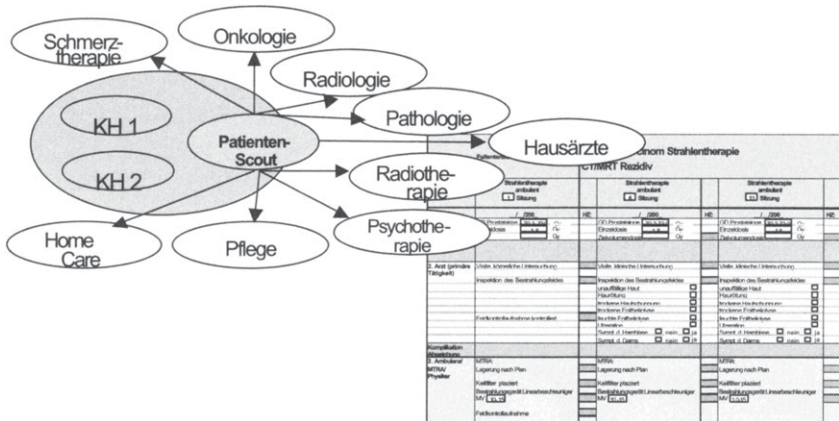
Schmerz-therapie
Onkologie
Radiologie
Pathologie
KH 1
Patienten-Scout
KH 2
Hausärzte
Radiothe-rapie
Psychothe-rapie
Home Care
Pflege

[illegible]inom Strahlentherapie
CT/MRT Rezidiv

Strahlentherapie ambulant
Sitzung

Strahlentherapie ambulant
Sitzung

Strahlentherapie ambulant
Sitzung

2. Arzt (primäre Tätigkeit)
Visite, körperliche Untersuchung
Inspektion des Bestrahlungsfeldes
Visite, klinische Untersuchung
Inspektion des Bestrahlungsfeldes
unauffällige Haut
Hautrötung
trockene Hautschuppung
feuchte Epitheliolyse
Ulzeration
Visite, klinische Untersuchung
Inspektion des Bestrahlungsfeldes
unauffällige Haut
Hautrötung
feuchte Epitheliolyse
Ulzeration

Komplikation
3. Ambulanz MTRA/ Physiker
MTRA:
Lagerung nach Plan
Keilfilter platziert
Bestrahlungsgerät Linearbeschleuniger
Feldkontrollaufnahme
MTRA:
Lagerung nach Plan
Keilfilter platziert
Bestrahlungsgerät Linearbeschleuniger
MTRA:
Lagerung nach Plan
Keilfilter platziert
Bestrahlungsgerät Linearbeschleuniger